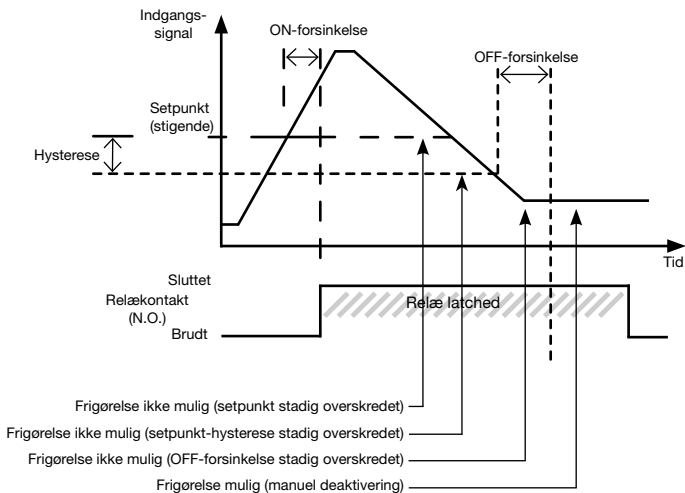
Indgangssignal

ON-forsinkelse

OFF-forsinkelse

Setpunkt (stigende)

Hysterese

Tid

Sluttet

Relækontakt (N.O.)

Brudt

Relæ latched

Frigørelse ikke mulig (setpunkt stadig overskredet)

Frigørelse ikke mulig (setpunkt-hysterese stadig overskredet)

Frigørelse ikke mulig (OFF-forsinkelse stadig overskredet)

Frigørelse mulig (manuel deaktivering)